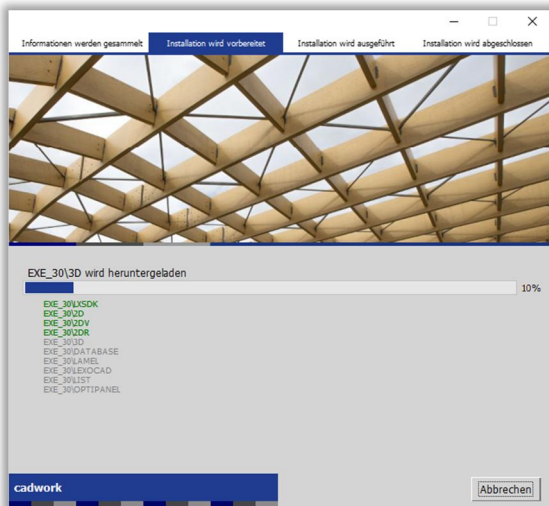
Informationen werden gesammelt
Installation wird vorbereitet
Installation wird ausgeführt
Installation wird abgeschlossen

EXE_30\3D wird heruntergeladen

10%

EXE_30\LXSDK
EXE_30\2D
EXE_30\2DV
EXE_30\2DR
EXE_30\3D
EXE_30\DATABASE
EXE_30\LAMEL
EXE_30\LEXOCAD
EXE_30\LIST
EXE_30\OPTIPANEL

cadwork

Abbrechen